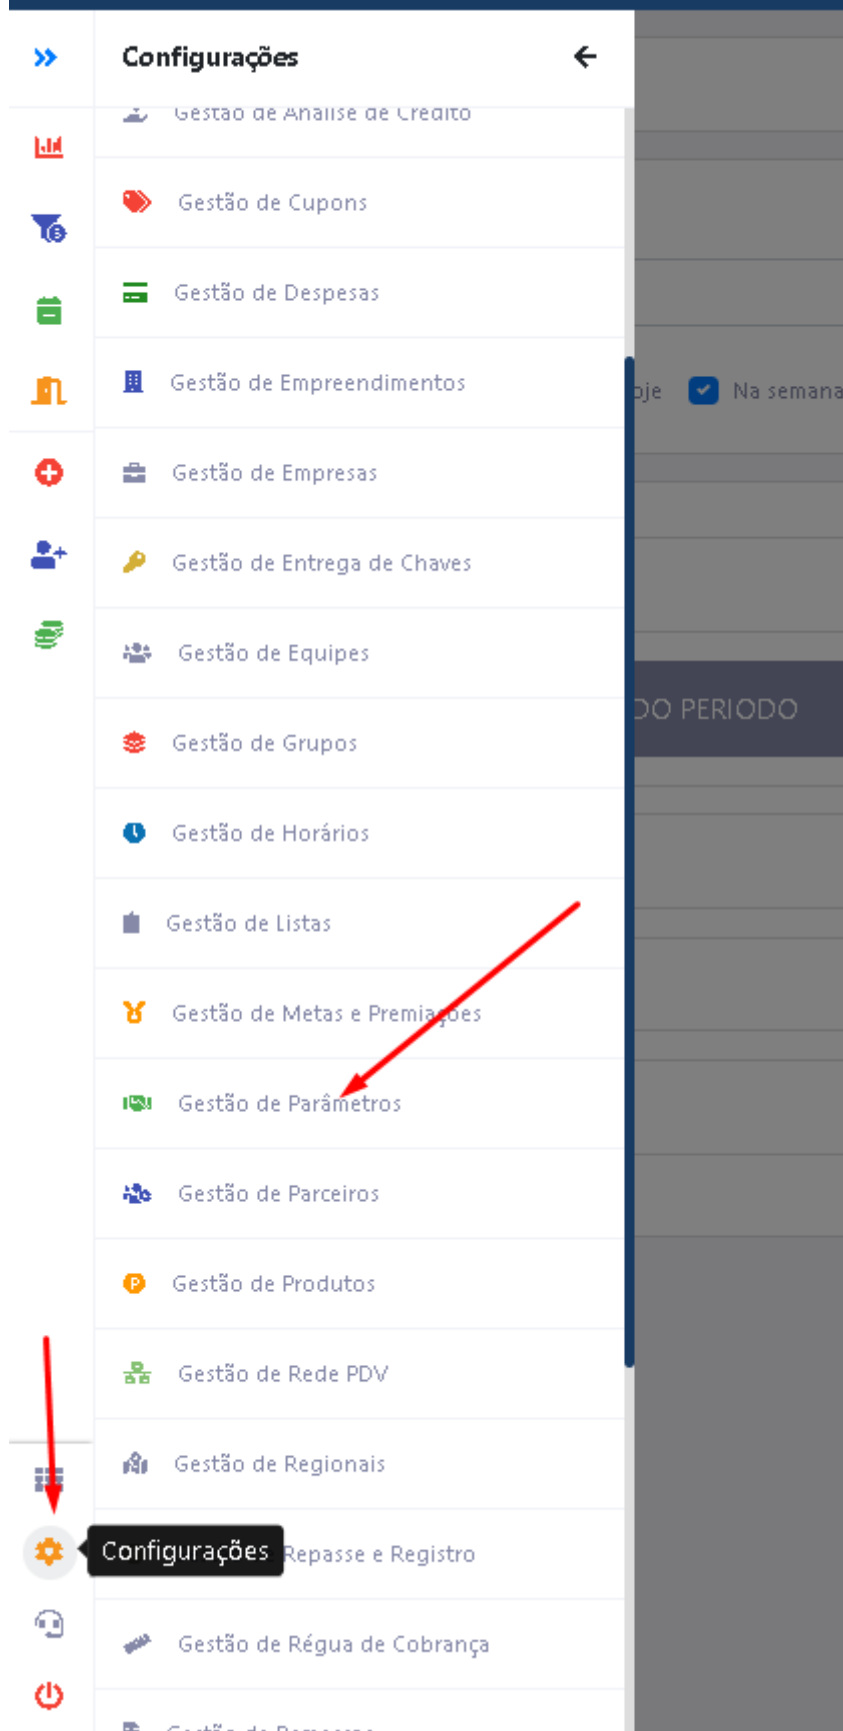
Configurações

Gestão de Análise de Crédito

Gestão de Cupons

Gestão de Despesas

Gestão de Empreendimentos

Gestão de Empresas

Gestão de Entrega de Chaves

Gestão de Equipes

Gestão de Grupos

Gestão de Horários

Gestão de Listas

Gestão de Metas e Premiações

Gestão de Parâmetros

Gestão de Parceiros

Gestão de Produtos

Gestão de Rede PDV

Gestão de Regionais

Configurações Repasse e Registro

Gestão de Régua de Cobrança

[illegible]

oje Na semana

DO PERIODO